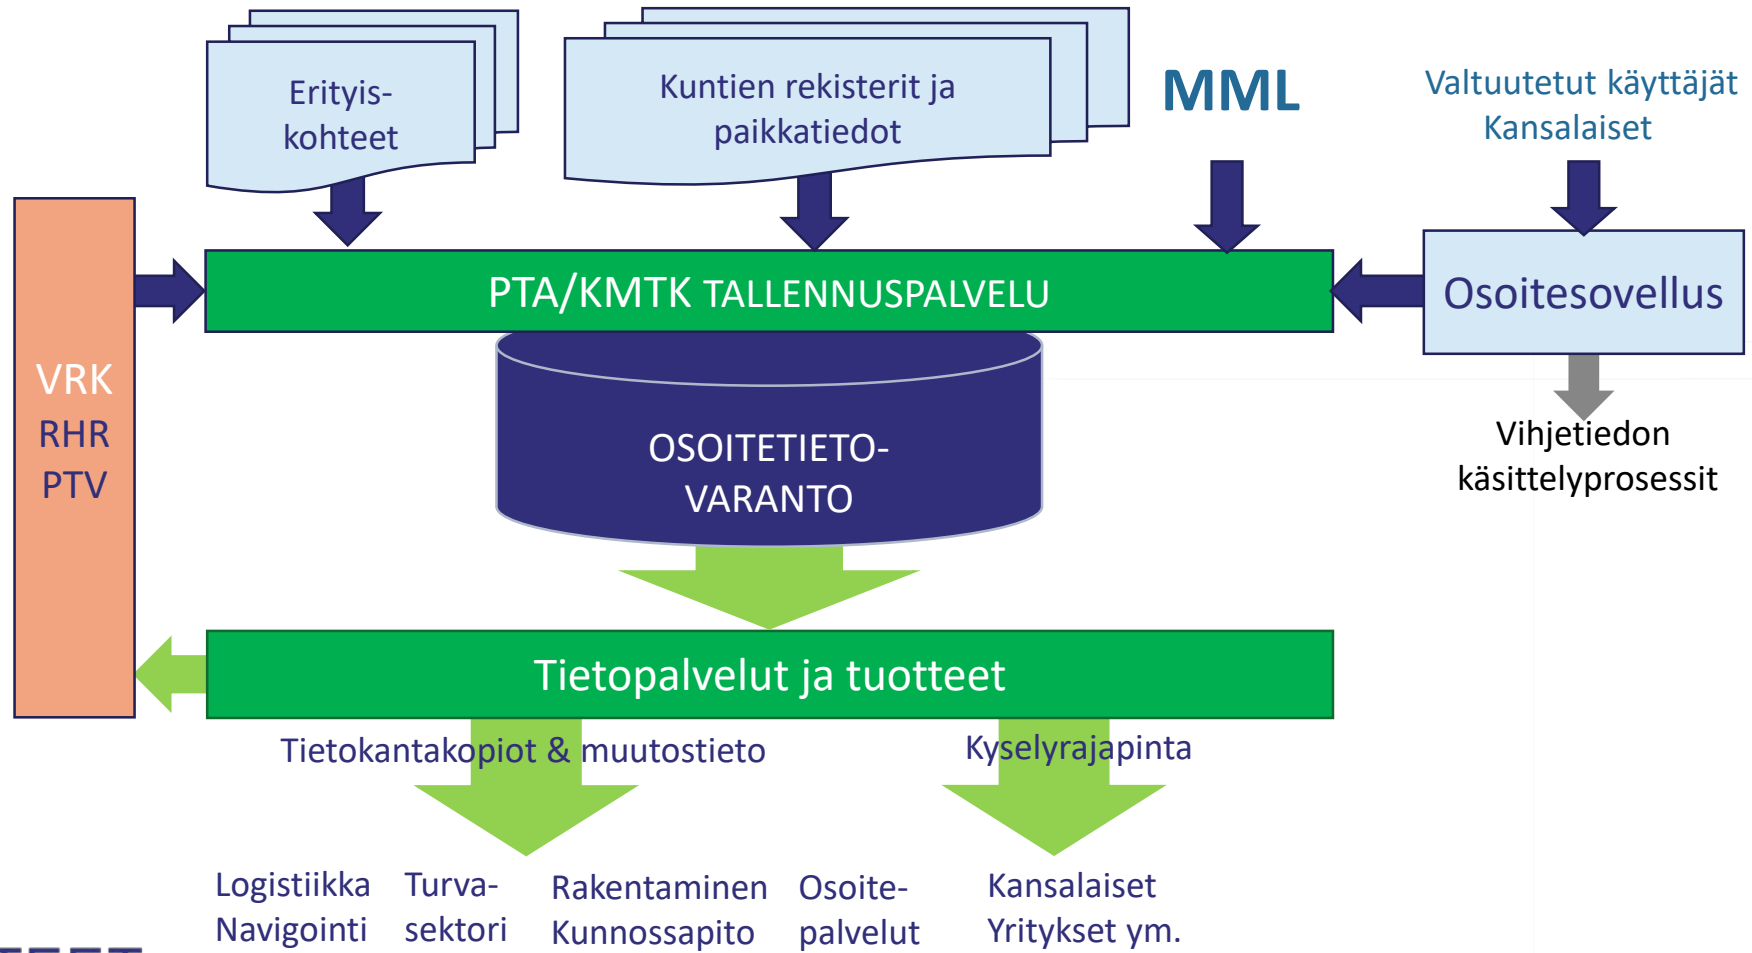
Erityis-kohteet

Kuntien rekisterit ja paikkatiedot

MML

Valtuutetut käyttäjät
Kansalaiset

VRK
RHR
PTV

PTA/KMTK TALLENNUSPALVELU

Osoitesovellus

OSOITETIETO-VARANTO

Vihjetiedon käsittelyprosessit

Tietopalvelut ja tuotteet

Tietokantakopiot & muutostieto

Kyselyrajapinta

Logistiikka
Navigointi

Turva-sektori

Rakentaminen
Kunnossapito

Osoite-palvelut

Kansalaiset
Yritykset ym.